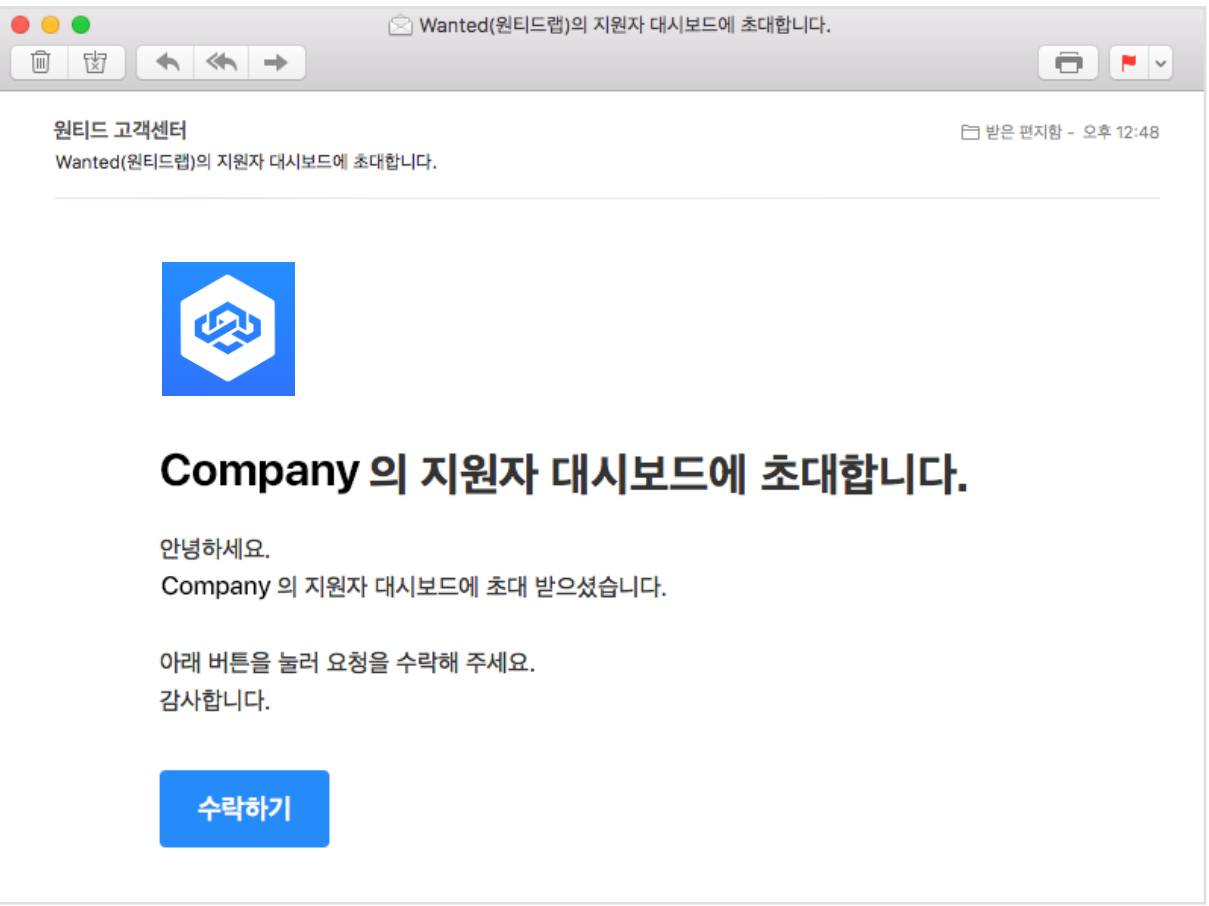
Wanted(원티드랩)의 지원자 대시보드에 초대합니다.

원티드 고객센터
Wanted(원티드랩)의 지원자 대시보드에 초대합니다.

받은 편지함 - 오후 12:48

Company 의 지원자 대시보드에 초대합니다.

안녕하세요.
Company 의 지원자 대시보드에 초대 받으셨습니다.

아래 버튼을 눌러 요청을 수락해 주세요.
감사합니다.

수락하기